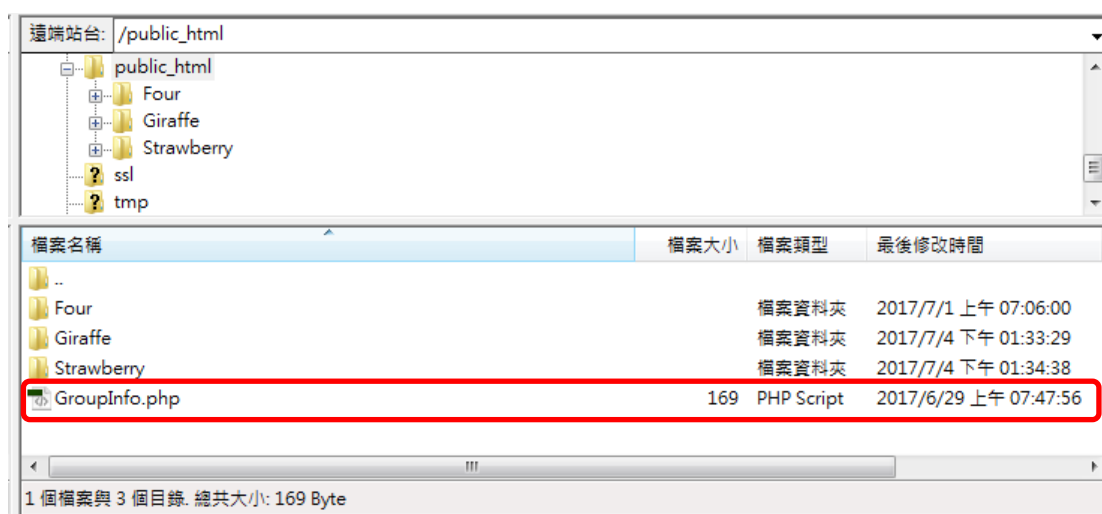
遠端站台: /public_html

public_html
Four
Giraffe
Strawberry
ssl
tmp

| 檔案名稱 | 檔案大小 | 檔案類型 | 最後修改時間 |
|---|---|---|---|
| .. | | | |
| Four | | 檔案資料夾 | 2017/7/1 上午 07:06:00 |
| Giraffe | | 檔案資料夾 | 2017/7/4 下午 01:33:29 |
| Strawberry | | 檔案資料夾 | 2017/7/4 下午 01:34:38 |
| GroupInfo.php | 169 | PHP Script | 2017/6/29 上午 07:47:56 |

1 個檔案與 3 個目錄. 總共大小: 169 Byte